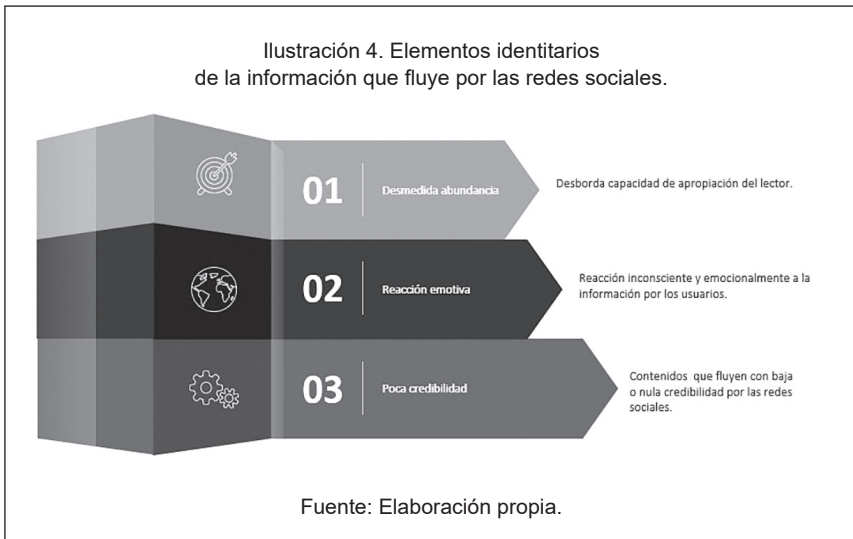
Ilustración 4. Elementos identitarios de la información que fluye por las redes sociales.

01 Desmedida abundancia

Desborda capacidad de apropiación del lector.

02 Reacción emotiva

Reacción inconsciente y emocionalmente a la información por los usuarios.

03 Poca credibilidad

Contenidos que fluyen con baja o nula credibilidad por las redes sociales.

Fuente: Elaboración propia.